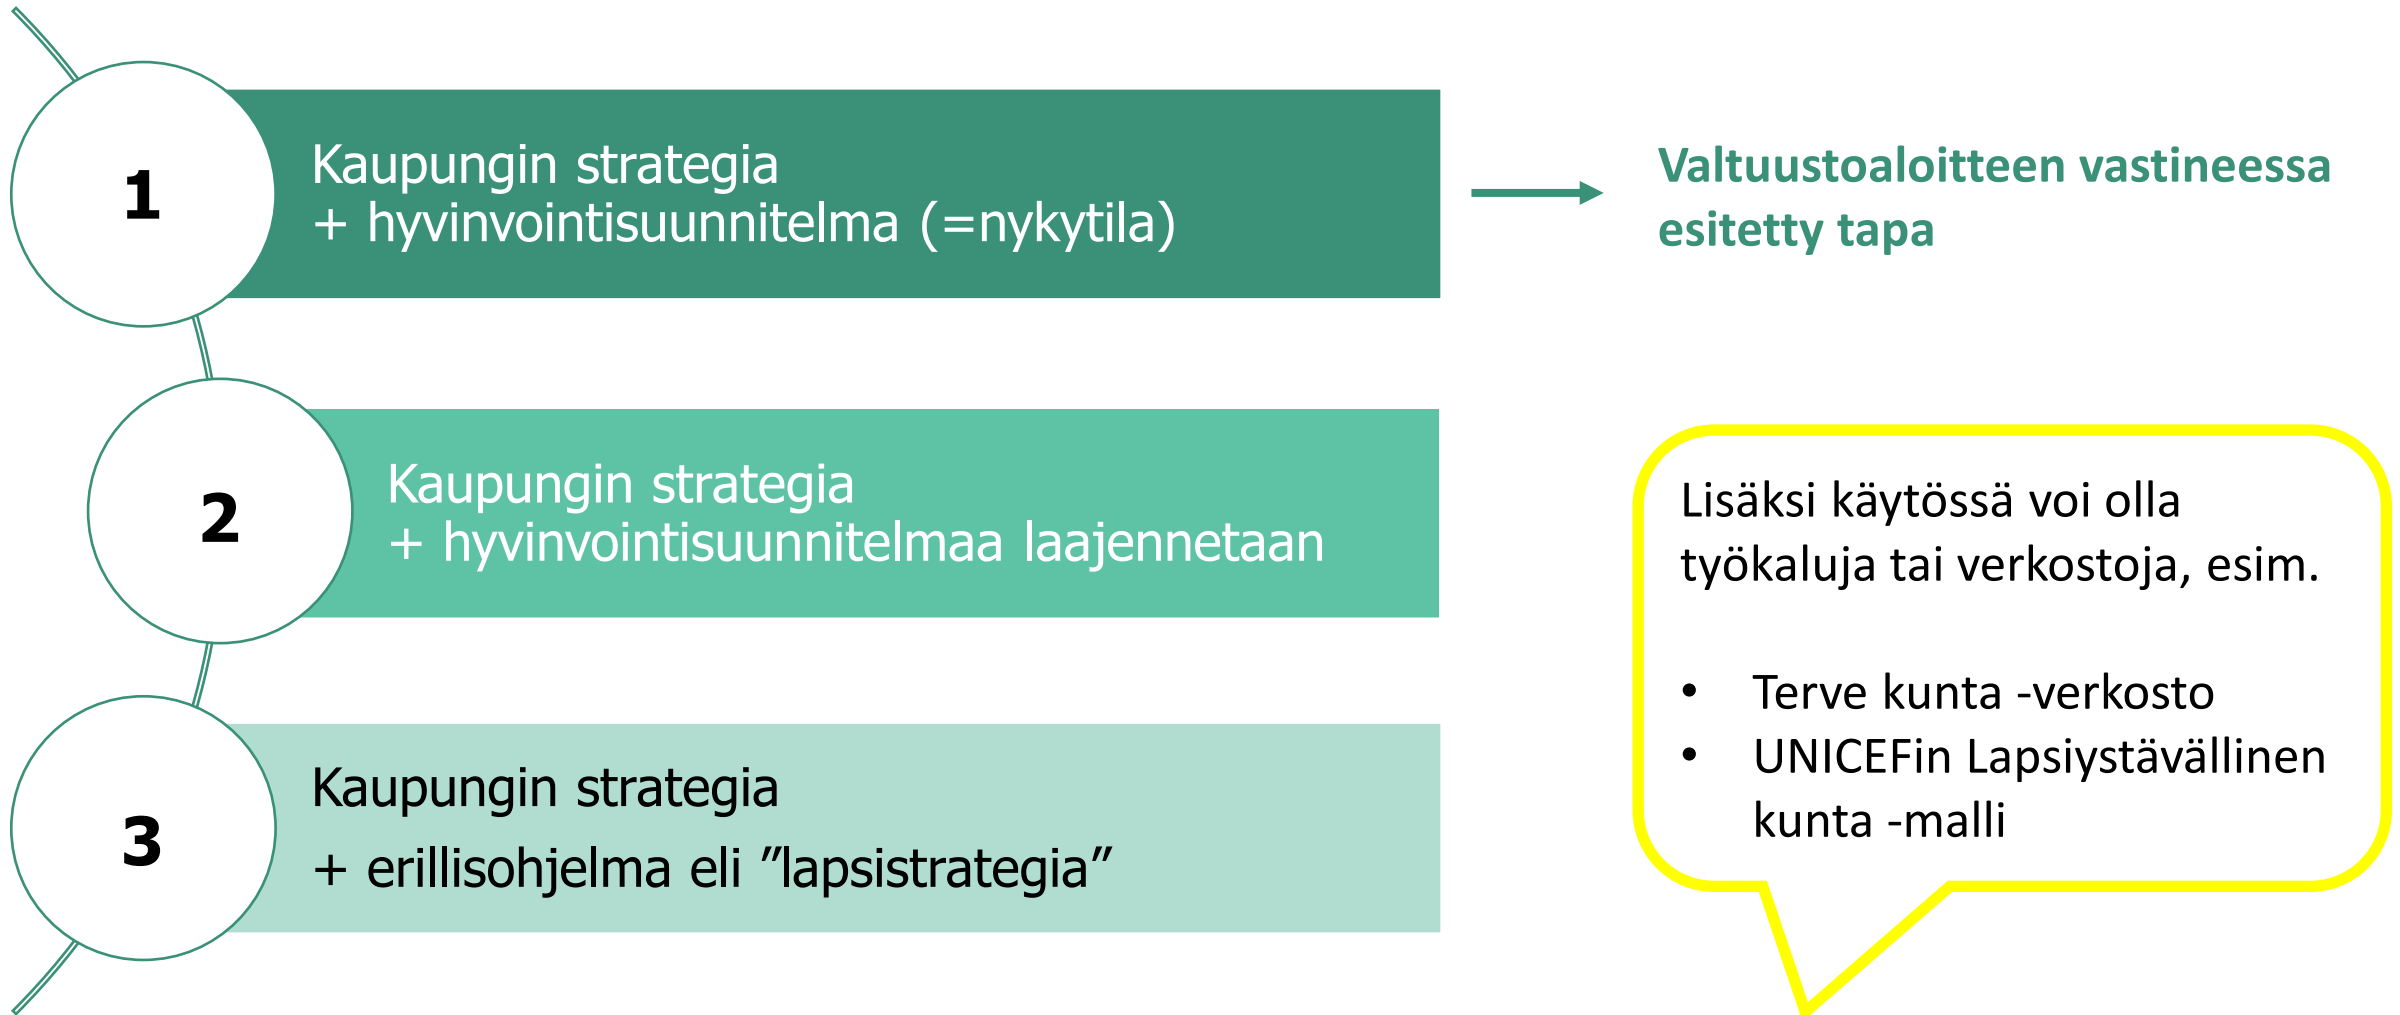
1

Kaupungin strategia
+ hyvinvointisuunnitelma (=nykytila)

Valtuustoaloitteen vastineessa esitetty tapa

2

Kaupungin strategia
+ hyvinvointisuunnitelmaa laajennetaan

Lisäksi käytössä voi olla työkaluja tai verkostoja, esim.

- Terve kunta -verkosto
- UNICEFin Lapsiystävällinen kunta -malli

3

Kaupungin strategia
+ erillisohjelma eli ”lapsistrategia”